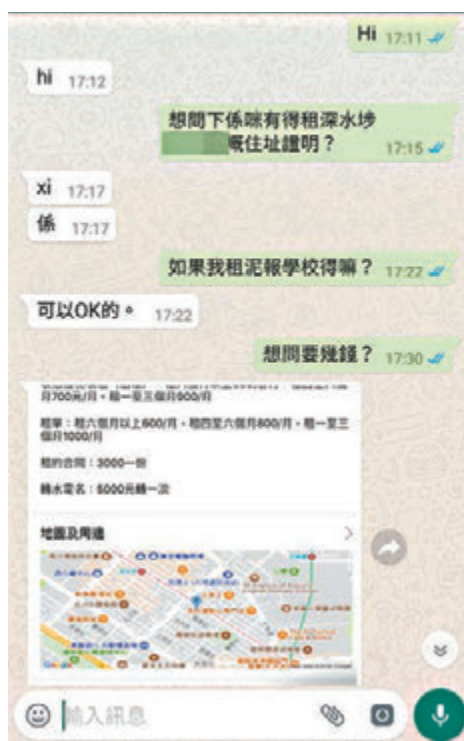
Hi 17:11

hi 17:12

想問下係咪有得租深水埗 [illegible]嘅住址證明？ 17:15

xi 17:17

係 17:17

如果我租泥報學校得嘛？ 17:22

可以OK的。 17:22

想問要幾錢？ 17:30

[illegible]
月700元/月，租一至三個月900/月

租單：租六個月以上600/月，租四至六個月800/月，租一至三個月1000/月

租約合同：3000一份

轉水電名：5000元轉一次

地圖及周邊

輸入訊息